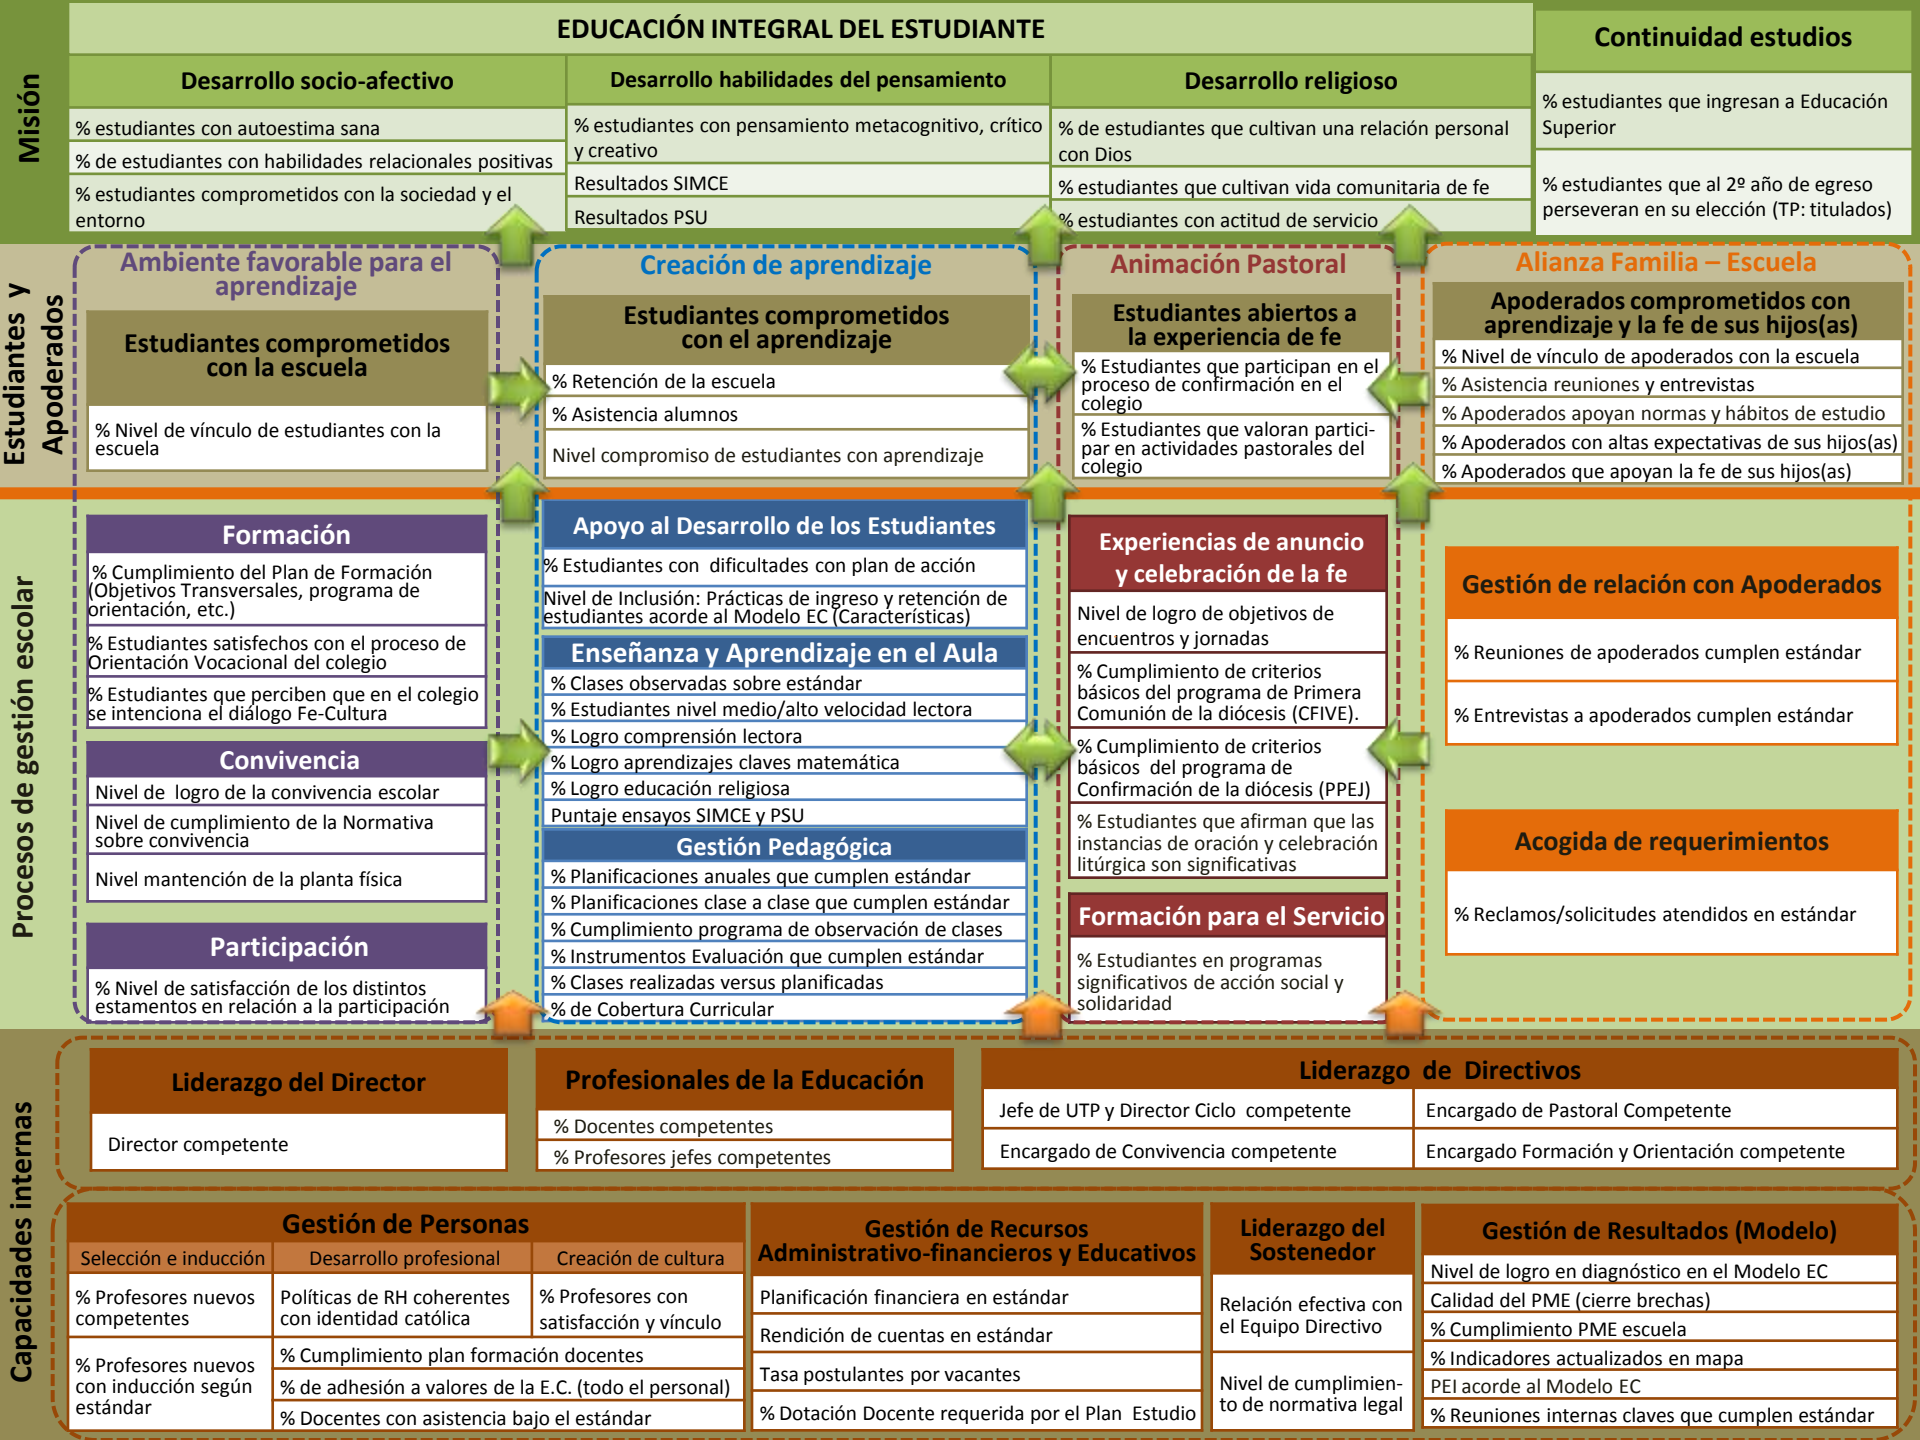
Misión

EDUCACIÓN INTEGRAL DEL ESTUDIANTE

Desarrollo socio-afectivo
% estudiantes con autoestima sana
% de estudiantes con habilidades relacionales positivas
% estudiantes comprometidos con la sociedad y el entorno

Desarrollo habilidades del pensamiento
% estudiantes con pensamiento metacognitivo, crítico y creativo
Resultados SIMCE
Resultados PSU

Desarrollo religioso
% de estudiantes que cultivan una relación personal con Dios
% estudiantes que cultivan vida comunitaria de fe
% estudiantes con actitud de servicio

Continuidad estudios
% estudiantes que ingresan a Educación Superior
% estudiantes que al 2º año de egreso perseveran en su elección (TP: titulados)

Estudiantes y Apoderados

Ambiente favorable para el aprendizaje
Estudiantes comprometidos con la escuela
% Nivel de vínculo de estudiantes con la escuela

Creación de aprendizaje
Estudiantes comprometidos con el aprendizaje
% Retención de la escuela
% Asistencia alumnos
Nivel compromiso de estudiantes con aprendizaje

Animación Pastoral
Estudiantes abiertos a la experiencia de fe
% Estudiantes que participan en el proceso de confirmación en el colegio
% Estudiantes que valoran participar en actividades pastorales del colegio

Alianza Familia – Escuela
Apoderados comprometidos con aprendizaje y la fe de sus hijos(as)
% Nivel de vínculo de apoderados con la escuela
% Asistencia reuniones y entrevistas
% Apoderados apoyan normas y hábitos de estudio
% Apoderados con altas expectativas de sus hijos(as)
% Apoderados que apoyan la fe de sus hijos(as)

Procesos de gestión escolar

Formación
% Cumplimiento del Plan de Formación (Objetivos Transversales, programa de orientación, etc.)
% Estudiantes satisfechos con el proceso de Orientación Vocacional del colegio
% Estudiantes que perciben que en el colegio se intenciona el diálogo Fe-Cultura

Convivencia
Nivel de logro de la convivencia escolar
Nivel de cumplimiento de la Normativa sobre convivencia
Nivel mantención de la planta física

Participación
% Nivel de satisfacción de los distintos estamentos en relación a la participación

Apoyo al Desarrollo de los Estudiantes
% Estudiantes con dificultades con plan de acción
Nivel de Inclusión: Prácticas de ingreso y retención de estudiantes acorde al Modelo EC (Características)

Enseñanza y Aprendizaje en el Aula
% Clases observadas sobre estándar
% Estudiantes nivel medio/alto velocidad lectora
% Logro comprensión lectora
% Logro aprendizajes claves matemática
% Logro educación religiosa
Puntaje ensayos SIMCE y PSU

Gestión Pedagógica
% Planificaciones anuales que cumplen estándar
% Planificaciones clase a clase que cumplen estándar
% Cumplimiento programa de observación de clases
% Instrumentos Evaluación que cumplen estándar
% Clases realizadas versus planificadas
% de Cobertura Curricular

Experiencias de anuncio y celebración de la fe
Nivel de logro de objetivos de encuentros y jornadas
% Cumplimiento de criterios básicos del programa de Primera Comunión de la diócesis (CFIVE).
% Cumplimiento de criterios básicos del programa de Confirmación de la diócesis (PPEJ)
% Estudiantes que afirman que las instancias de oración y celebración litúrgica son significativas

Formación para el Servicio
% Estudiantes en programas significativos de acción social y solidaridad

Gestión de relación con Apoderados
% Reuniones de apoderados cumplen estándar
% Entrevistas a apoderados cumplen estándar

Acogida de requerimientos
% Reclamos/solicitudes atendidos en estándar

Capacidades internas

Liderazgo del Director
Director competente

Profesionales de la Educación
% Docentes competentes
% Profesores jefes competentes

Liderazgo de Directivos
Jefe de UTP y Director Ciclo competente
Encargado de Pastoral Competente
Encargado de Convivencia competente
Encargado Formación y Orientación competente

Gestión de Personas
| Selección e inducción | Desarrollo profesional | Creación de cultura |
|---|---|---|
| % Profesores nuevos competentes | Políticas de RH coherentes con identidad católica | % Profesores con satisfacción y vínculo |
| % Profesores nuevos con inducción según estándar | % Cumplimiento plan formación docentes | |
| | % de adhesión a valores de la E.C. (todo el personal) | |
| | % Docentes con asistencia bajo el estándar | |

Gestión de Recursos Administrativo-financieros y Educativos
Planificación financiera en estándar
Rendición de cuentas en estándar
Tasa postulantes por vacantes
% Dotación Docente requerida por el Plan Estudio

Liderazgo del Sostenedor
Relación efectiva con el Equipo Directivo
Nivel de cumplimiento de normativa legal

Gestión de Resultados (Modelo)
Nivel de logro en diagnóstico en el Modelo EC
Calidad del PME (cierre brechas)
% Cumplimiento PME escuela
% Indicadores actualizados en mapa
PEI acorde al Modelo EC
% Reuniones internas claves que cumplen estándar